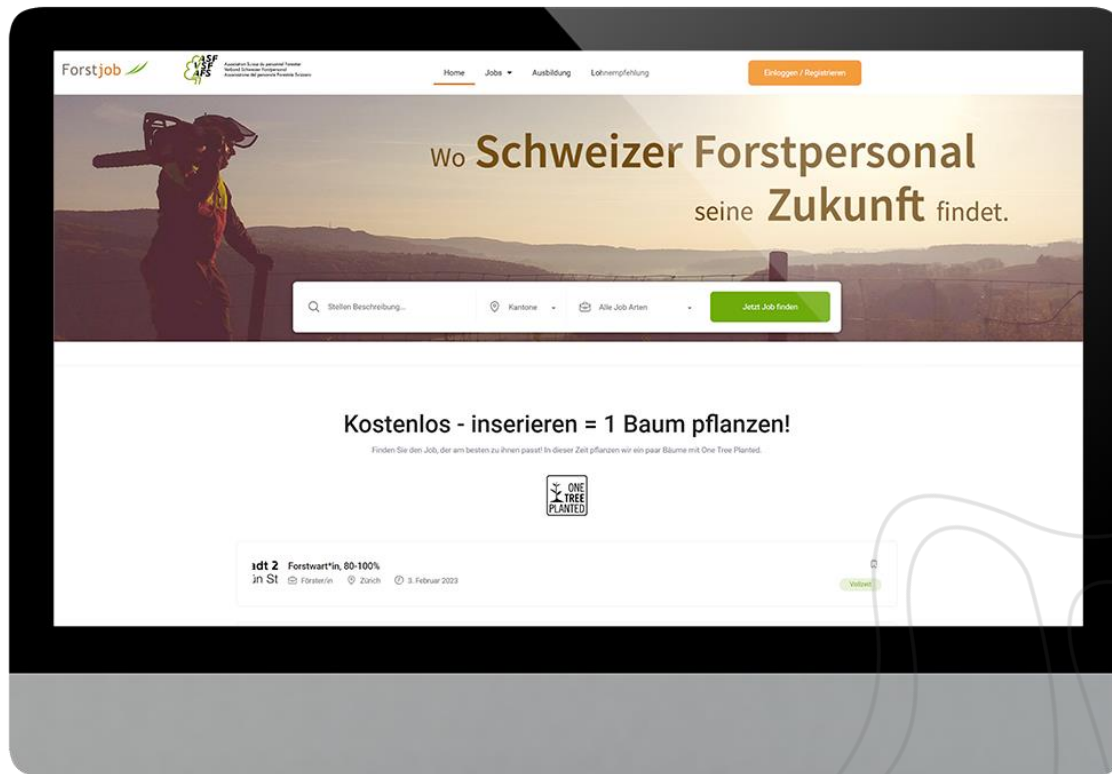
Forstjob

ASF VSF AFS Association Suisse du personnel Forestier Verband Schweizer Forstpersonal Associazione del personale Forestale Svizzero

Home Jobs Ausbildung Lohnempfehlung

Einloggen / Registrieren

Wo Schweizer Forstpersonal seine Zukunft findet.

Stellen Beschreibung... Kantone Alle Job Arten Jetzt Job finden

Kostenlos - inserieren = 1 Baum pflanzen!

Finden Sie den Job, der am besten zu Ihnen passt! In dieser Zeit pflanzen wir ein paar Bäume mit One Tree Planted.

ONE TREE PLANTED

adt 2 ün St Forstwart*in, 80-100% Förster/in Zürich 3. Februar 2023

Vollzeit